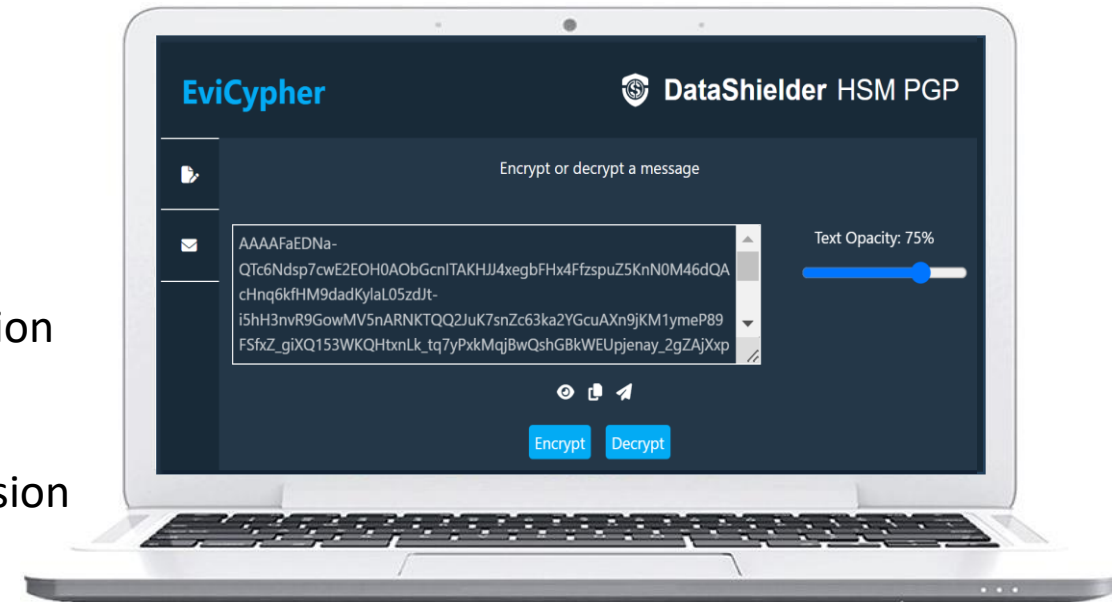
ion

sion

EviCypher

DataShielder HSM PGP

Encrypt or decrypt a message

AAAAFaEDNa-QTc6Ndsp7cwE2EOH0AObGcnITAKHJJ4xegbFHx4FfzspuZ5KnN0M46dQAcHnq6kfHM9dadKylaL05zdJt-i5hH3nvR9GowMV5nARNKTQQ2JuK7snZc63ka2YGcuAXn9jKM1ymeP89FSfxZ_giXQ153WKQHtxnLk_tq7yPxkMqjBwQshGBkWEUpjenay_2gZAjXxp

Text Opacity: 75%

Encrypt

Decrypt